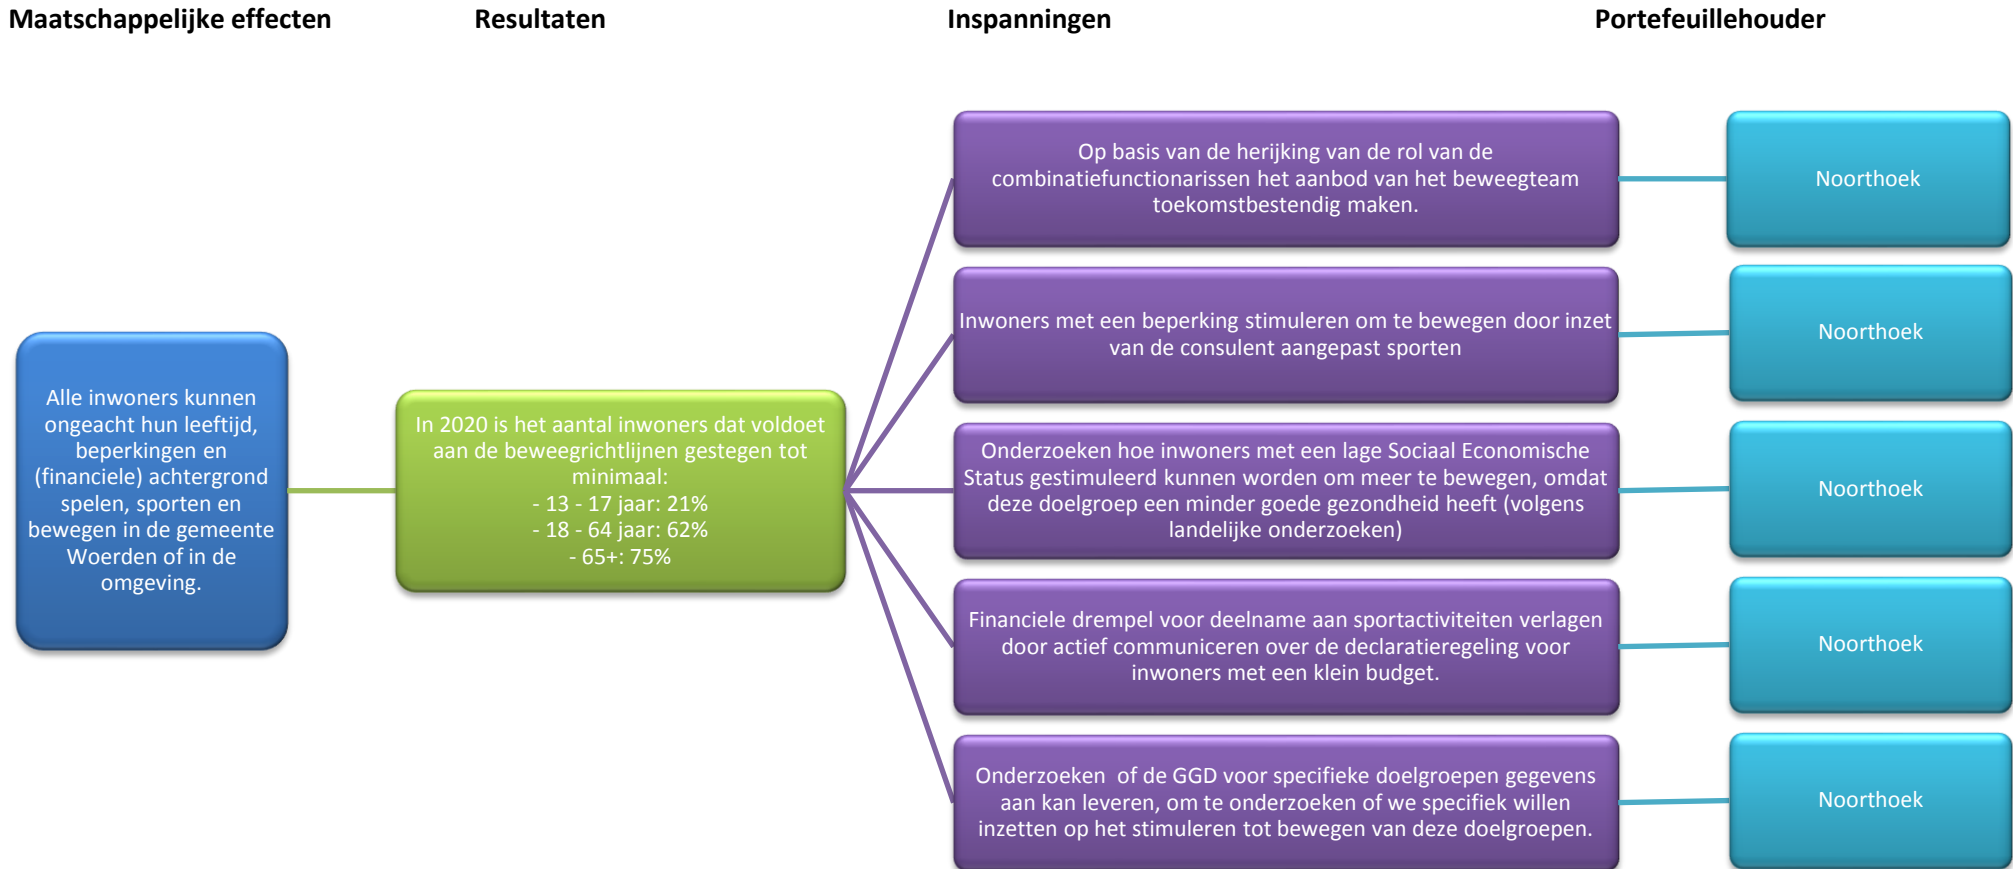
Maatschappelijke effecten

Resultaten

Inspanningen

Portefeuillehouder

Alle inwoners kunnen ongeacht hun leeftijd, beperkingen en (financiele) achtergrond spelen, sporten en bewegen in de gemeente Woerden of in de omgeving.

In 2020 is het aantal inwoners dat voldoet aan de beweegrichtlijnen gestegen tot minimaal:
- 13 - 17 jaar: 21%
- 18 - 64 jaar: 62%
- 65+: 75%

Op basis van de herijking van de rol van de combinatiefunctionarissen het aanbod van het beweegteam toekomstbestendig maken.

Noorthoek

Inwoners met een beperking stimuleren om te bewegen door inzet van de consulent aangepast sporten

Noorthoek

Onderzoeken hoe inwoners met een lage Sociaal Economische Status gestimuleerd kunnen worden om meer te bewegen, omdat deze doelgroep een minder goede gezondheid heeft (volgens landelijke onderzoeken)

Noorthoek

Financiele drempel voor deelname aan sportactiviteiten verlagen door actief communiceren over de declaratieregeling voor inwoners met een klein budget.

Noorthoek

Onderzoeken of de GGD voor specifieke doelgroepen gegevens aan kan leveren, om te onderzoeken of we specifiek willen inzetten op het stimuleren tot bewegen van deze doelgroepen.

Noorthoek